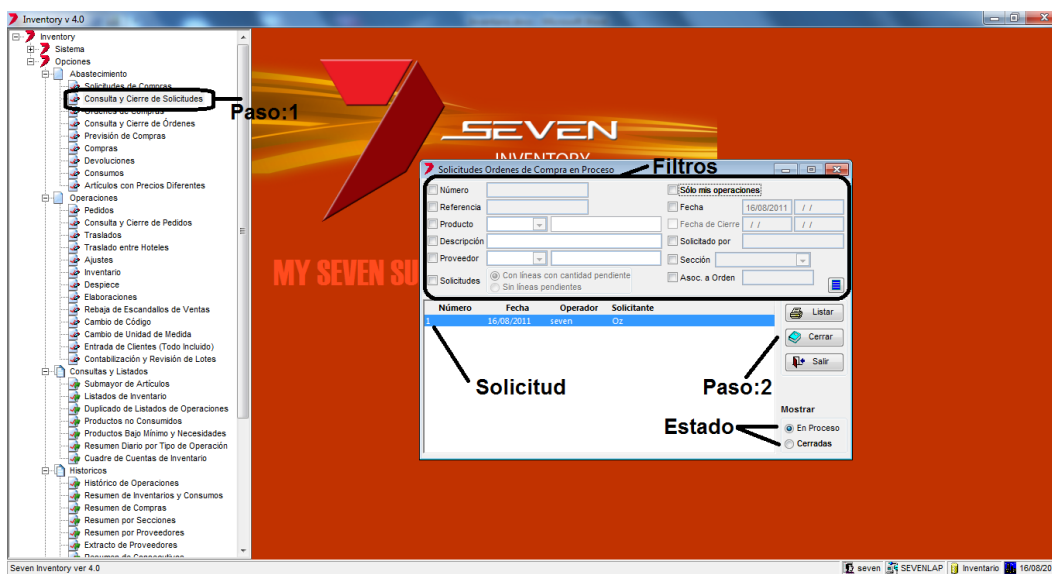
Inventory v 4.0

Inventory
Sistema
Opciones
Abastecimiento
Solicitudes de Compras
Consulta y Cierre de Solicitudes
Órdenes de Compras
Consulta y Cierre de Órdenes
Previsión de Compras
Compras
Devoluciones
Consumos
Artículos con Precios Diferentes
Operaciones
Pedidos
Consulta y Cierre de Pedidos
Traslados
Traslado entre Hoteles
Ajustes
Inventario
Despiece
Elaboraciones
Rebaja de Escandallos de Ventas
Cambio de Código
Cambio de Unidad de Medida
Entrada de Clientes (Todo Incluido)
Contabilización y Revisión de Lotes
Consultas y Listados
Submayor de Artículos
Listados de Inventario
Duplicado de Listados de Operaciones
Productos no Consumidos
Productos Bajo Mínimo y Necesidades
Resumen Diario por Tipo de Operación
Cuadre de Cuentas de Inventario
Historicos
Histórico de Operaciones
Resumen de Inventarios y Consumos
Resumen de Compras
Resumen por Secciones
Resumen por Proveedores
Extracto de Proveedores
Resumen de Consecutivos

Paso:1

SEVEN
INVENTORY
MY SEVEN SU

Solicitudes Ordenes de Compra en Proceso
Filtros
Número
Referencia
Producto
Descripción
Proveedor
Solicitudes
Con líneas con cantidad pendiente
Sin líneas pendientes
Sólo mis operaciones
Fecha 16/08/2011 / /
Fecha de Cierre / / / /
Solicitado por
Sección
Asoc. a Orden

| Número | Fecha | Operador | Solicitante |
|---|---|---|---|
| 1 | 16/08/2011 | seven | Oz |

Listar
Cerrar
Salir
Solicitud
Paso:2
Mostrar
Estado
En Proceso
Cerradas

Seven Inventory ver 4.0
seven
SEVENLAP
Inventario
16/08/20